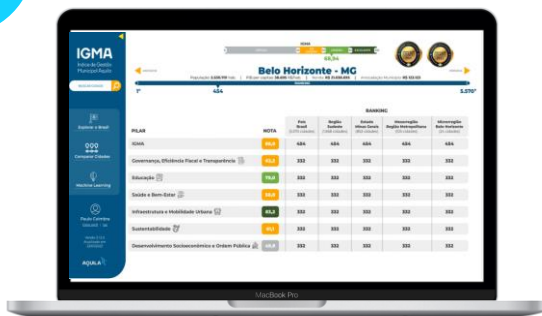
IGMA
Índice de Gestão Municipal Aquila

Belo Horizonte - MG

68,94

1º
454
5.570º

Explorar o Brasil
Comparar Cidades
Machine Learning

Paulo Coimbra

AQUILA

RANKING

| PILAR | NOTA | País Brasil | Região Sudeste | Estado Minas Gerais | Mesorregião Região Metropolitana | Microrregião Belo Horizonte |
|---|---|---|---|---|---|---|
| IGMA | 68,9 | 454 | 454 | 454 | 454 | 454 |
| Governança, Eficiência Fiscal e Transparência | 68,9 | 333 | 333 | 333 | 333 | 333 |
| Educação | 78,0 | 333 | 333 | 333 | 333 | 333 |
| Saúde e Bem-Estar | 68,9 | 333 | 333 | 333 | 333 | 333 |
| Infraestrutura e Mobilidade Urbana | 83,2 | 333 | 333 | 333 | 333 | 333 |
| Sustentabilidade | 57,1 | 333 | 333 | 333 | 333 | 333 |
| Desenvolvimento Socioeconômico e Ordem Pública | 48,9 | 333 | 333 | 333 | 333 | 333 |

MacBook Pro